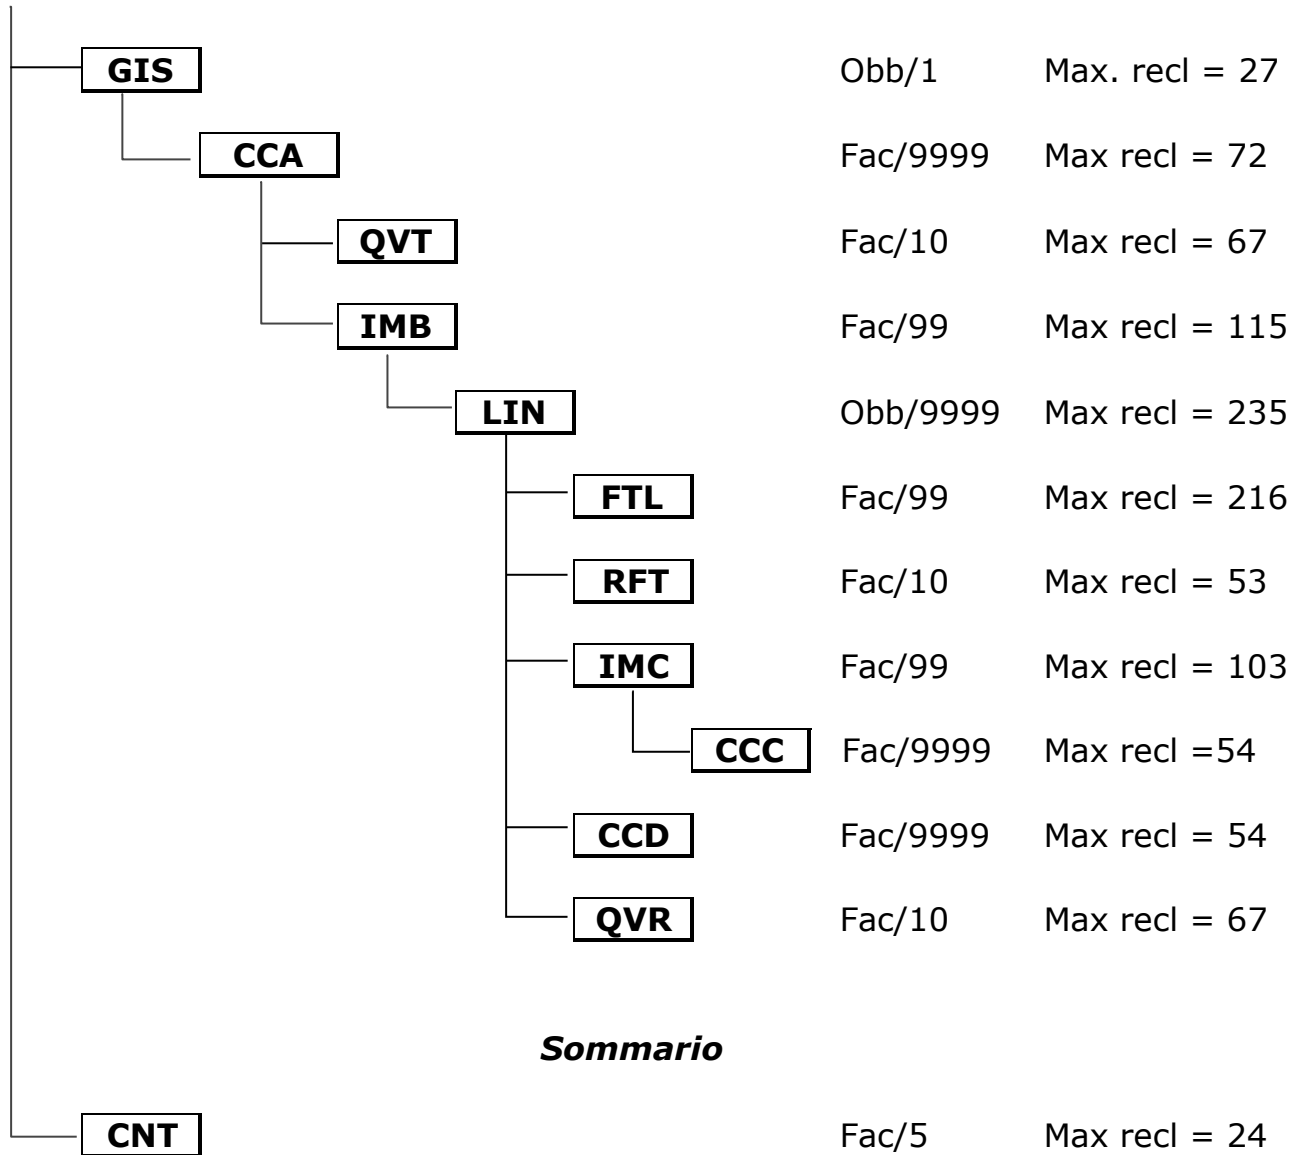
GIS Obb/1 Max. recl = 27

CCA Fac/9999 Max recl = 72

QVT Fac/10 Max recl = 67

IMB Fac/99 Max recl = 115

LIN Obb/9999 Max recl = 235

FTL Fac/99 Max recl = 216

RFT Fac/10 Max recl = 53

IMC Fac/99 Max recl = 103

CCC Fac/9999 Max recl =54

CCD Fac/9999 Max recl = 54

QVR Fac/10 Max recl = 67

*Sommario*

CNT Fac/5 Max recl = 24